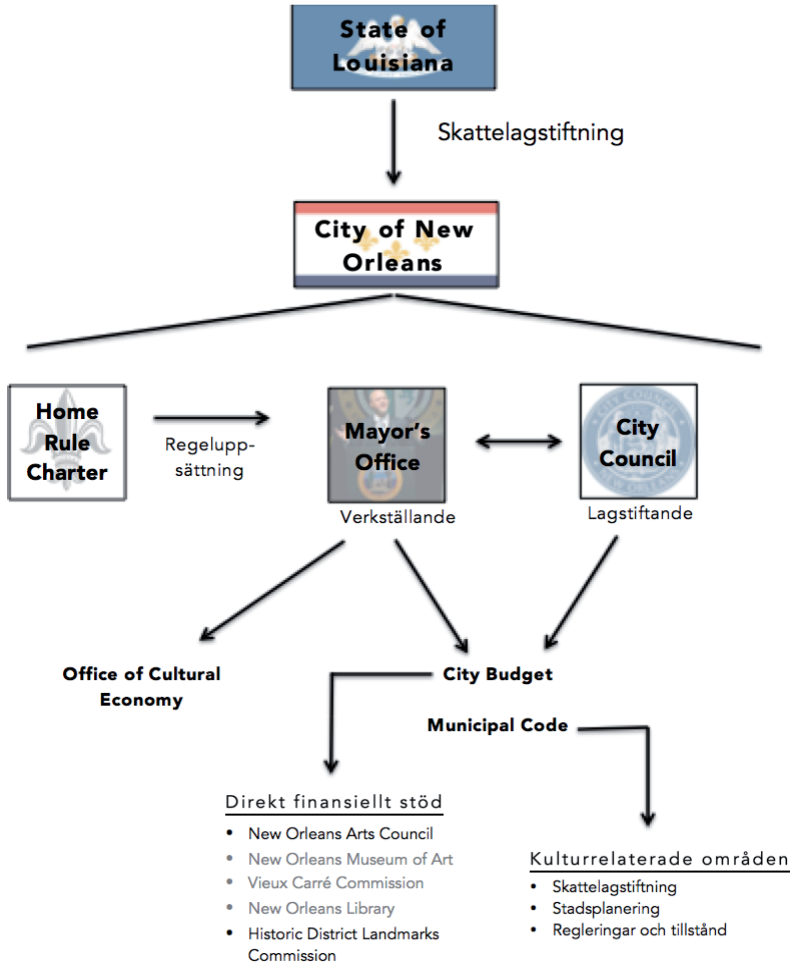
State of Louisiana

Skattelagstiftning

City of New Orleans

Home Rule Charter

Regeluppsättning

Mayor's Office

Verkställande

City Council

Lagstiftande

Office of Cultural Economy

City Budget

Municipal Code

Direkt finansiellt stöd

- New Orleans Arts Council
- New Orleans Museum of Art
- Vieux Carré Commission
- New Orleans Library
- Historic District Landmarks Commission

Kulturrelaterade områden

- Skattelagstiftning
- Stadsplanering
- Regleringar och tillstånd